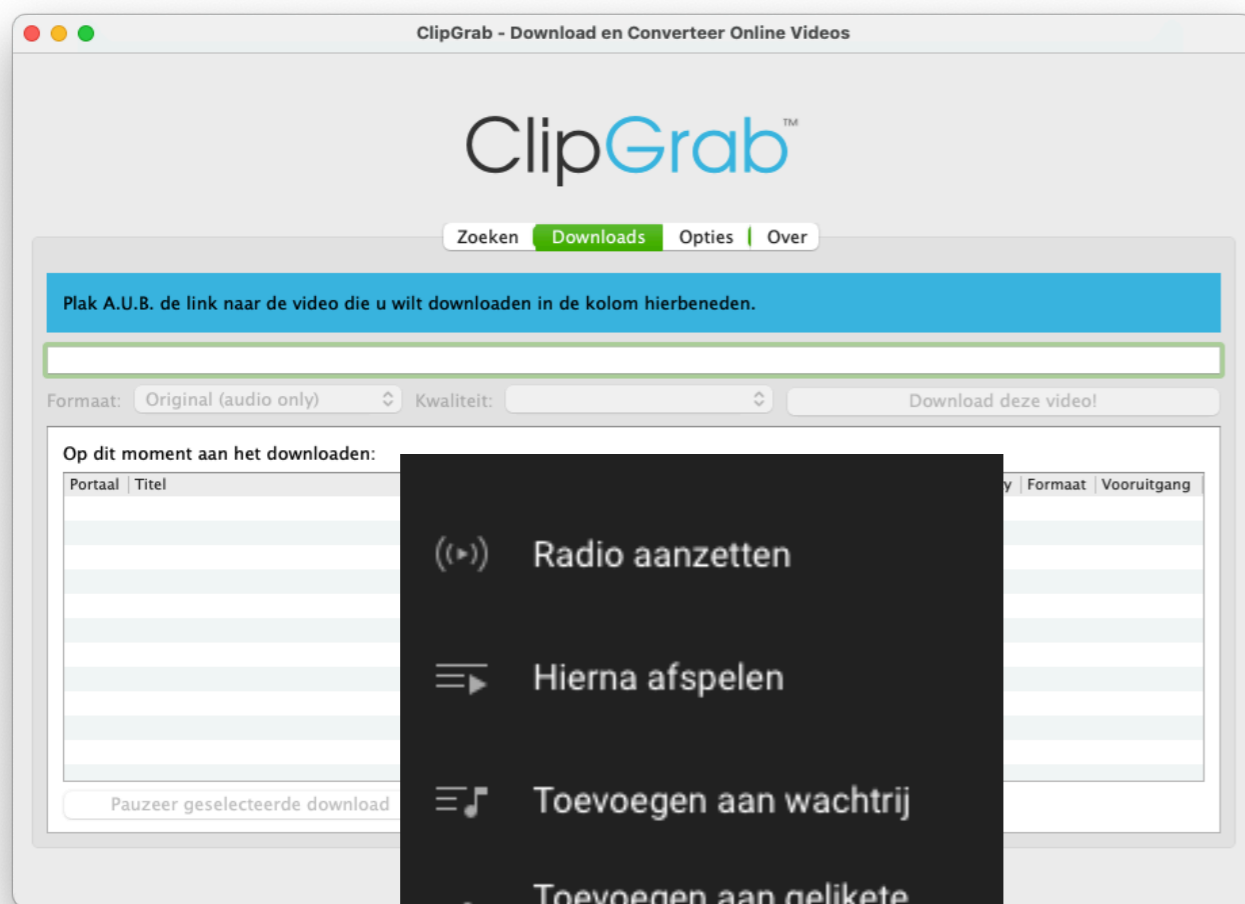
ClipGrab - Download en Converteer Online Videos

ClipGrab™

Zoeken | Downloads | Opties | Over

Plak A.U.B. de link naar de video die u wilt downloaden in de kolom hierbeneden.

Formaat: Original (audio only) Kwaliteit: Download deze video!

Op dit moment aan het downloaden:

| Portaal | Titel | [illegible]y | Formaat | Vooruitgang |
|---|---|---|---|---|

Pauzeer geselecteerde download

Radio aanzetten

Hierna afspelen

Toevoegen aan wachtrij

Toevoegen aan gelikete